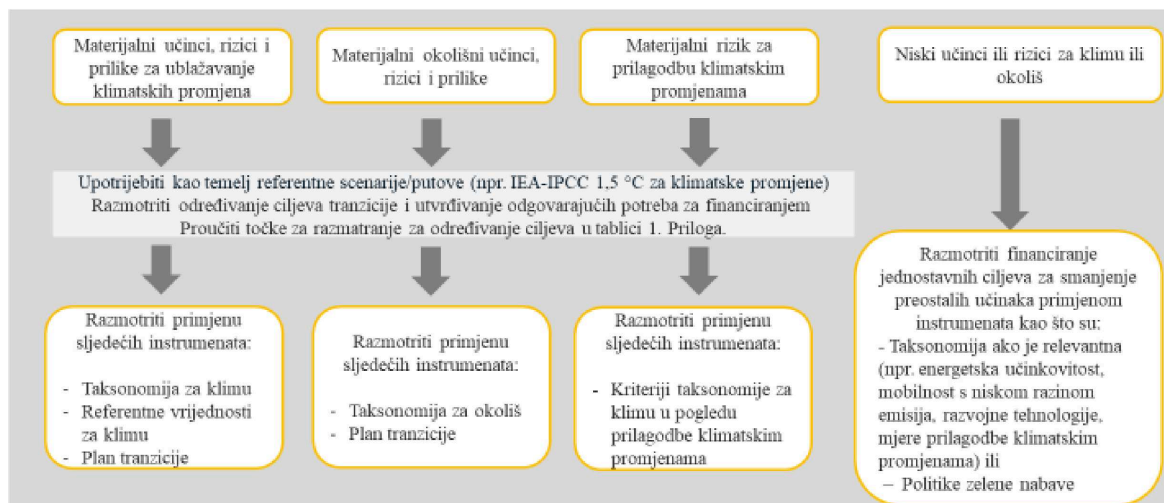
Materijalni učinci, rizici i prilike za ublažavanje klimatskih promjena

Materijalni okolišni učinci, rizici i prilike

Materijalni rizik za prilagodbu klimatskim promjenama

Niski učinci ili rizici za klimu ili okoliš

Upotrijebiti kao temelj referentne scenarije/putove (npr. IEA-IPCC 1,5 °C za klimatske promjene)
Razmotriti određivanje ciljeva tranzicije i utvrđivanje odgovarajućih potreba za financiranjem
Proučiti točke za razmatranje za određivanje ciljeva u tablici 1. Priloga.

Razmotriti financiranje jednostavnih ciljeva za smanjenje preostalih učinaka primjenom instrumenata kao što su:
- Taksonomija ako je relevantna (npr. energetska učinkovitost, mobilnost s niskom razinom emisija, razvojne tehnologije, mjere prilagodbe klimatskim promjenama) ili
– Politike zelene nabave

Razmotriti primjenu sljedećih instrumenata:
- Taksonomija za klimu
- Referentne vrijednosti za klimu
- Plan tranzicije

Razmotriti primjenu sljedećih instrumenata:
- Taksonomija za okoliš
- Plan tranzicije

Razmotriti primjenu sljedećih instrumenata:
- Kriteriji taksonomije za klimu u pogledu prilagodbe klimatskim promjenama